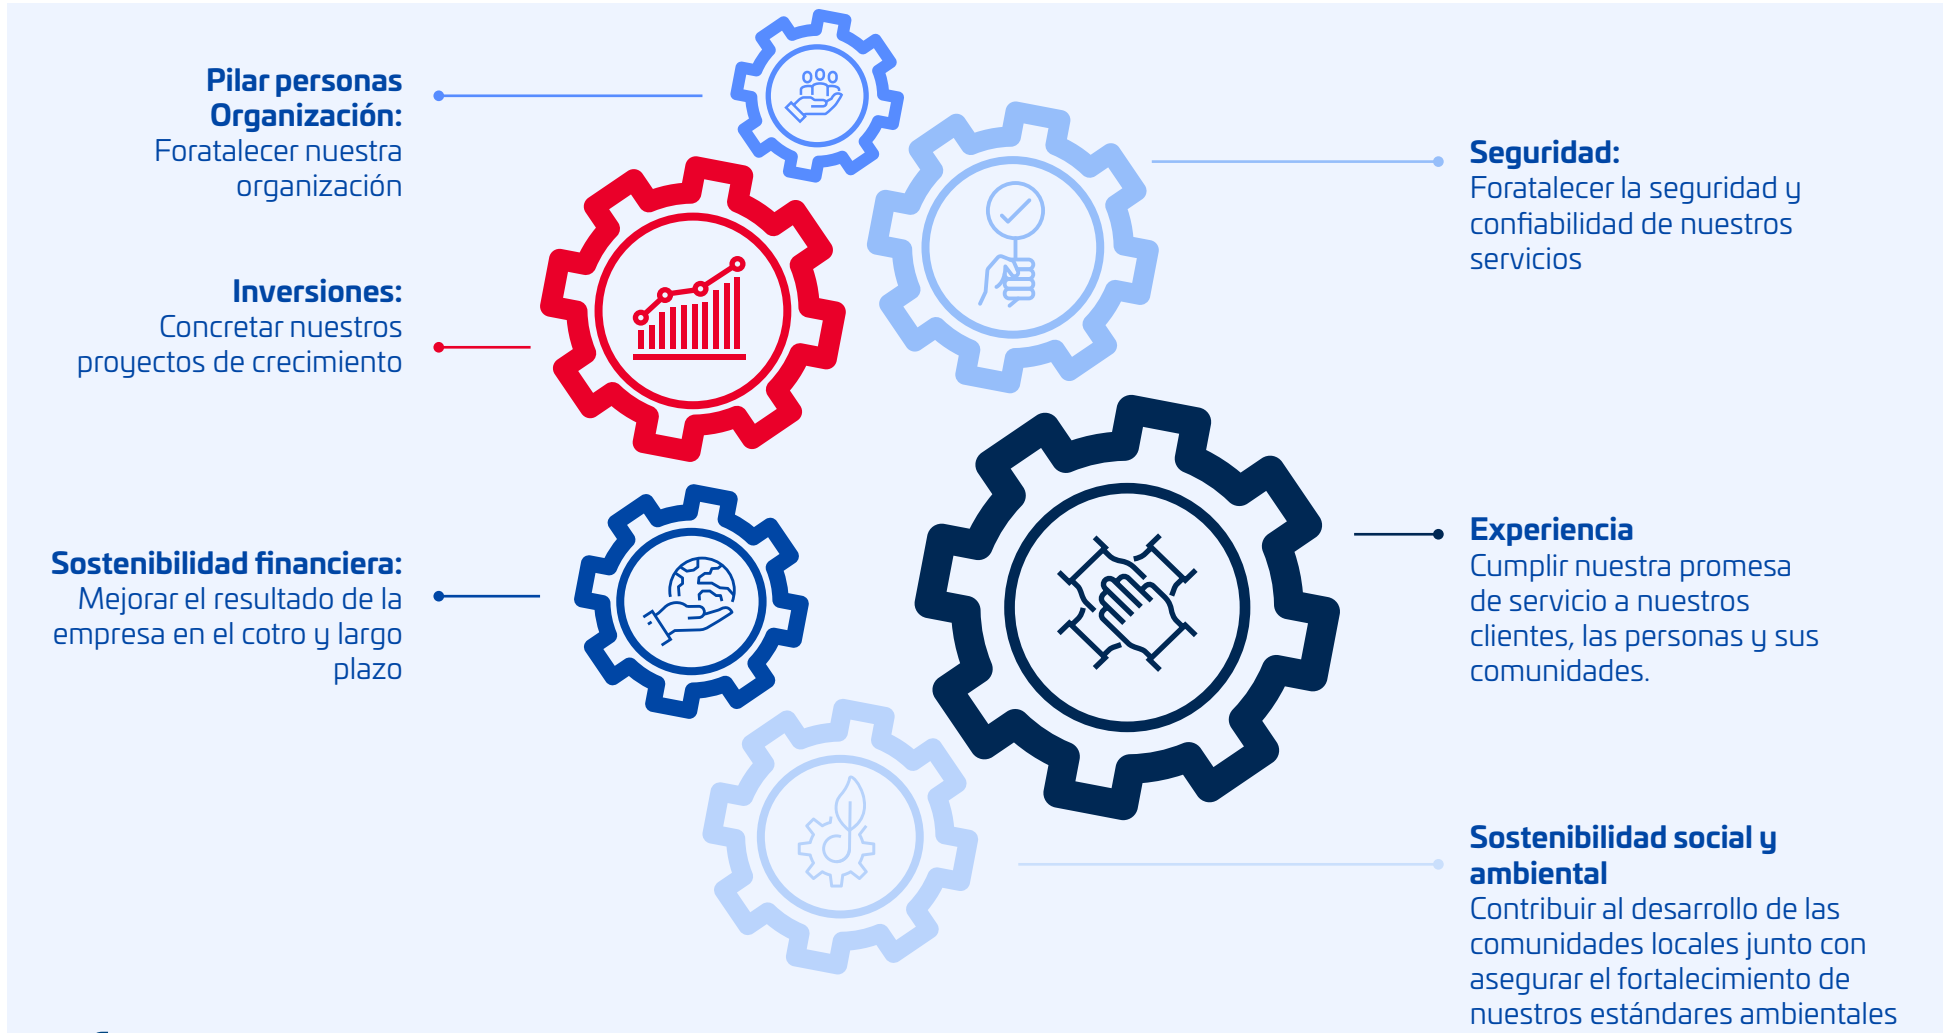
**Pilar personas Organización:**
Foratalecer nuestra organización

**Inversiones:**
Concretar nuestros proyectos de crecimiento

**Sostenibilidad financiera:**
Mejorar el resultado de la empresa en el cotro y largo plazo

**Seguridad:**
Foratalecer la seguridad y confiabilidad de nuestros servicios

**Experiencia**
Cumplir nuestra promesa de servicio a nuestros clientes, las personas y sus comunidades.

**Sostenibilidad social y ambiental**
Contribuir al desarrollo de las comunidades locales junto con asegurar el fortalecimiento de nuestros estándares ambientales